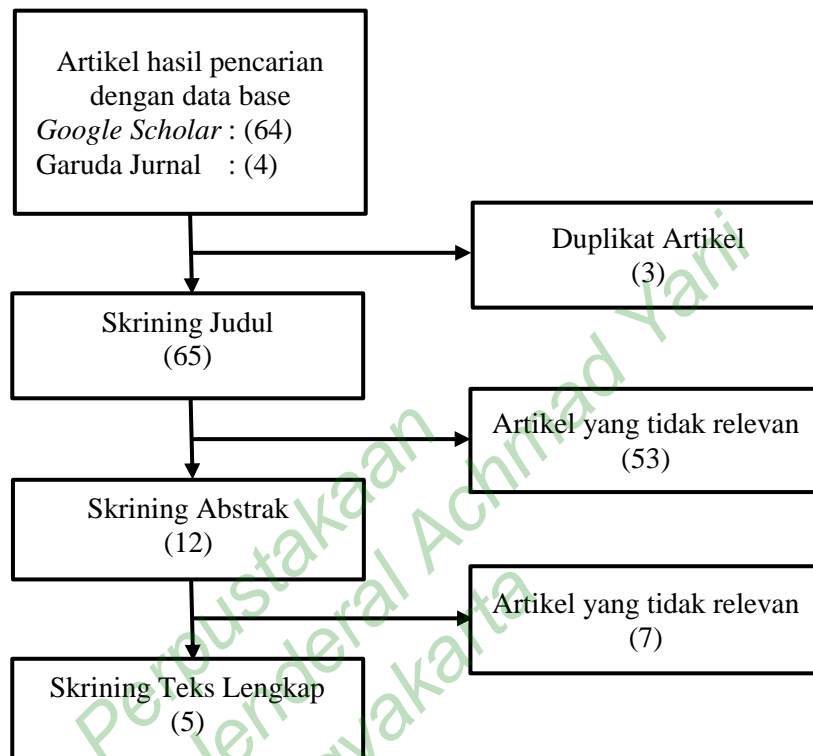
Artikel hasil pencarian dengan data base
*Google Scholar* : (64)
Garuda Jurnal : (4)

Duplikat Artikel
(3)

Skrining Judul
(65)

Artikel yang tidak relevan
(53)

Skrining Abstrak
(12)

Artikel yang tidak relevan
(7)

Skrining Teks Lengkap
(5)

Perpustakaan
Jenderal Achmad Yani
Yogyakarta